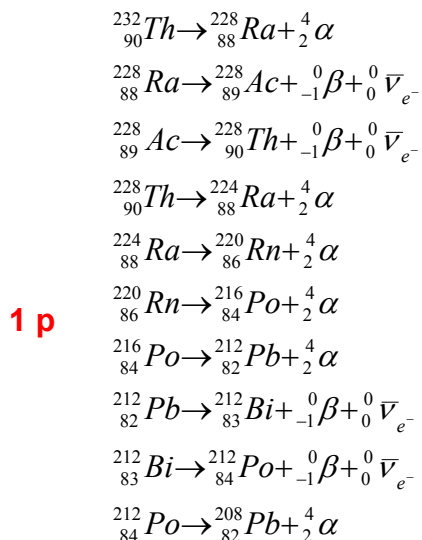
$^{232}_{90}Th \rightarrow ^{228}_{88}Ra + ^{4}_{2}\alpha$

$^{228}_{88}Ra \rightarrow ^{228}_{89}Ac + ^{0}_{-1}\beta + ^{0}_{0}\overline{\nu}_{e^-}$

$^{228}_{89}Ac \rightarrow ^{228}_{90}Th + ^{0}_{-1}\beta + ^{0}_{0}\overline{\nu}_{e^-}$

$^{228}_{90}Th \rightarrow ^{224}_{88}Ra + ^{4}_{2}\alpha$

$^{224}_{88}Ra \rightarrow ^{220}_{86}Rn + ^{4}_{2}\alpha$

1 p

$^{220}_{86}Rn \rightarrow ^{216}_{84}Po + ^{4}_{2}\alpha$

$^{216}_{84}Po \rightarrow ^{212}_{82}Pb + ^{4}_{2}\alpha$

$^{212}_{82}Pb \rightarrow ^{212}_{83}Bi + ^{0}_{-1}\beta + ^{0}_{0}\overline{\nu}_{e^-}$

$^{212}_{83}Bi \rightarrow ^{212}_{84}Po + ^{0}_{-1}\beta + ^{0}_{0}\overline{\nu}_{e^-}$

$^{212}_{84}Po \rightarrow ^{208}_{82}Pb + ^{4}_{2}\alpha$